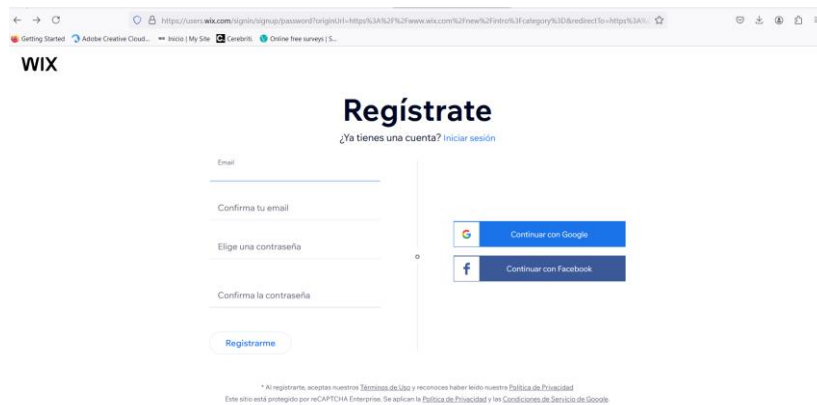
https://users.wix.com/signin/signup/password?originUrl=https%3A%2F%2Fwww.wix.com%2Fnew%2Fintro%3Fcategory%3D&redirectTo=https%3A%

Getting Started Adobe Creative Cloud... Inicio | My Site Cerebrits Online free surveys | S...

WIX

Regístrate

¿Ya tienes una cuenta? Iniciar sesión

Email

Confirma tu email

Elige una contraseña

Confirma la contraseña

Registrarme

o

Continuar con Google

Continuar con Facebook

* Al registrarte, aceptas nuestros Términos de Uso y reconoces haber leído nuestra Política de Privacidad.
Este sitio está protegido por reCAPTCHA Enterprise. Se aplican la Política de Privacidad y las Condiciones de Servicio de Google.